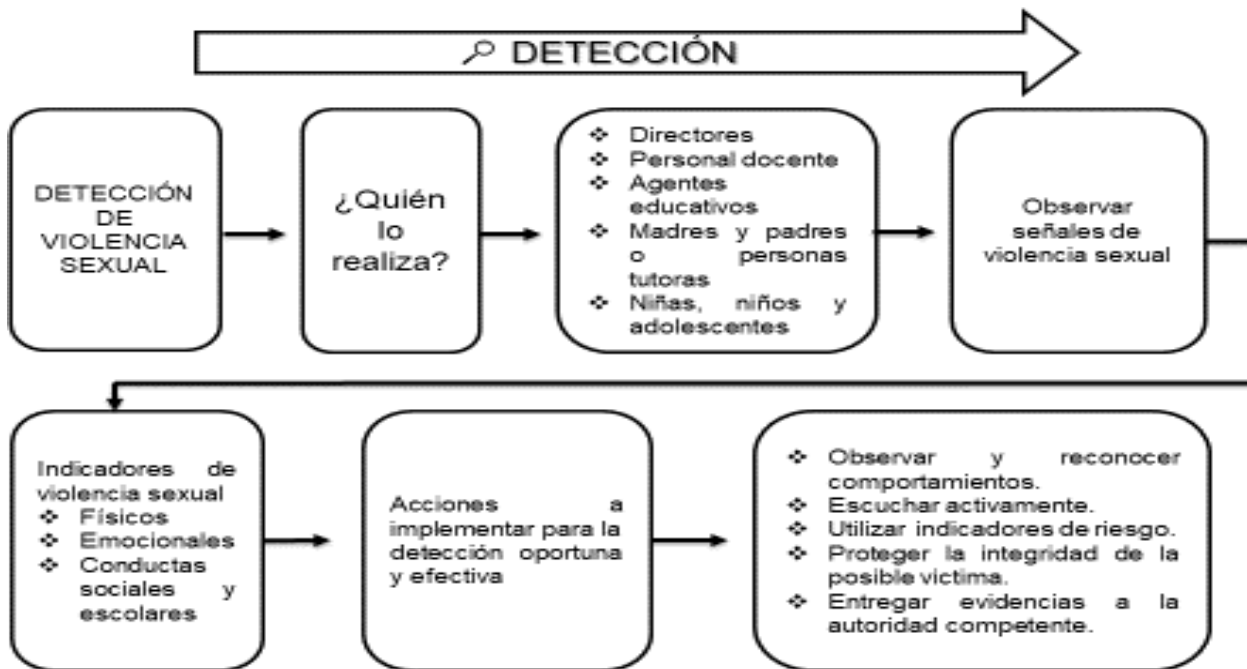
DETECCIÓN

DETECCIÓN DE VIOLENCIA SEXUAL

¿Quién lo realiza?

❖ Directores
❖ Personal docente
❖ Agentes educativos
❖ Madres y padres o personas tutoras
❖ Niñas, niños y adolescentes

Observar señales de violencia sexual

Indicadores de violencia sexual
❖ Físicos
❖ Emocionales
❖ Conductas sociales y escolares

Acciones a implementar para la detección oportuna y efectiva

❖ Observar y reconocer comportamientos.
❖ Escuchar activamente.
❖ Utilizar indicadores de riesgo.
❖ Proteger la integridad de la posible victima.
❖ Entregar evidencias a la autoridad competente.